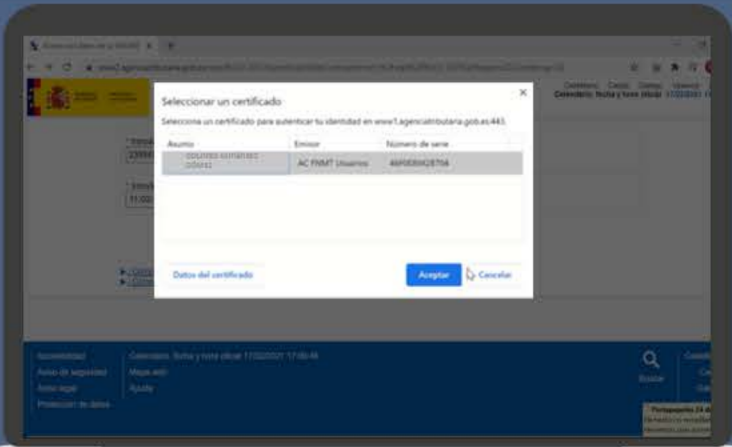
Seleccionar un certificado

Selecciona un certificado para autenticar tu identidad en www1.agenciatributaria.gob.es:443

| Asunto | Emisor | Número de serie |
|---|---|---|
| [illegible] | AC FNMT Usuarios | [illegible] |

Datos del certificado

Aceptar

Cancelar

Buscar

Calendario, fecha y hora oficial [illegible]

Mapa web

Ayuda

Accesibilidad

Aviso de seguridad

Aviso legal

Protección de datos